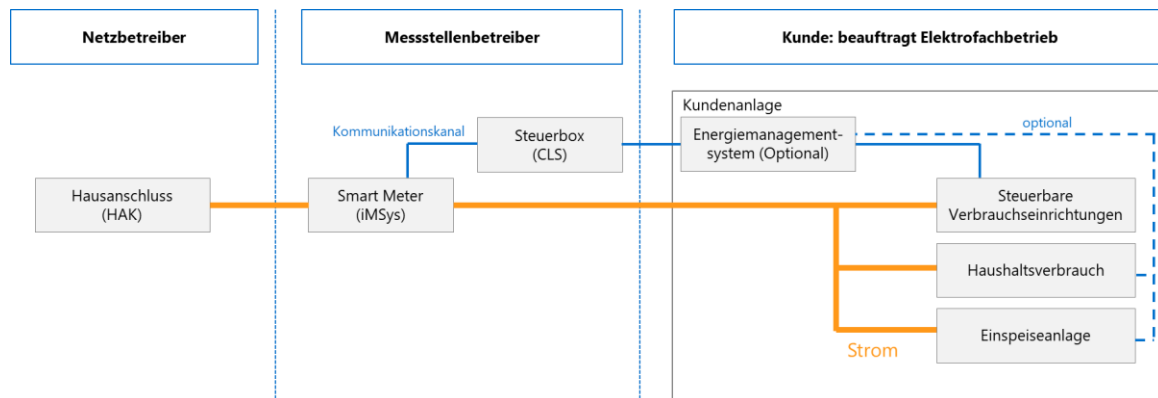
Netzbetreiber

Messstellenbetreiber

Kunde: beauftragt Elektrofachbetrieb

Kundenanlage

Kommunikationskanal

Steuerbox (CLS)

Energiemanagementsystem (Optional)

optional

Hausanschluss (HAK)

Smart Meter (iMSys)

Steuerbare Verbrauchseinrichtungen

Haushaltsverbrauch

Einspeiseanlage

Strom